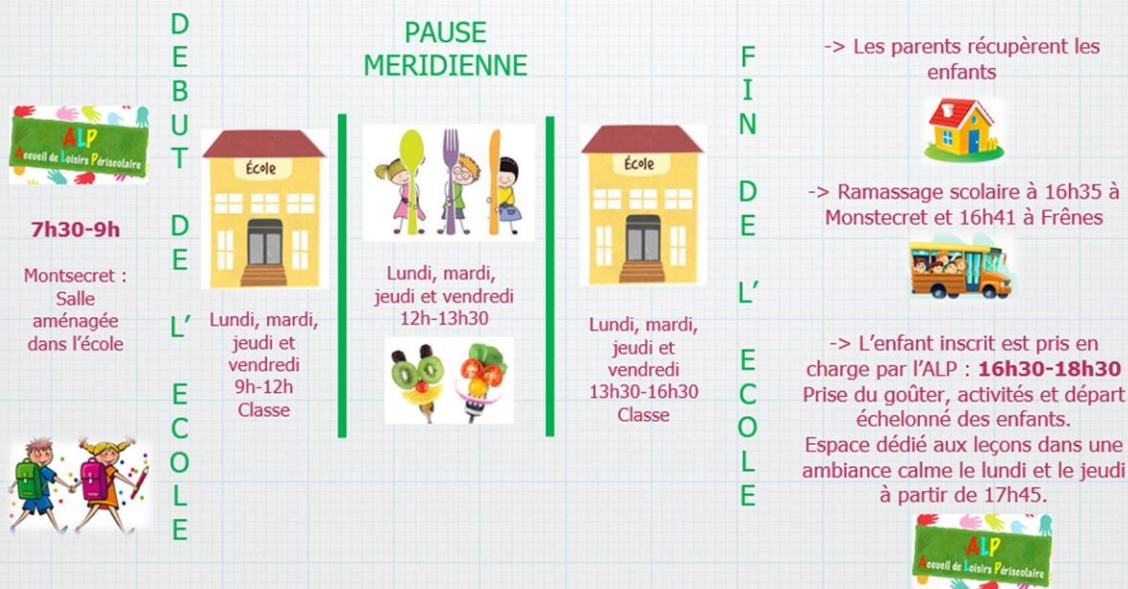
ALP
Accueil de Loisirs Périscolaire

7h30-9h

Montsecret : Salle aménagée dans l'école

DEBUT DE L' ECOLE

École

Lundi, mardi, jeudi et vendredi 9h-12h Classe

PAUSE MERIDIENNE

Lundi, mardi, jeudi et vendredi 12h-13h30

École

Lundi, mardi, jeudi et vendredi 13h30-16h30 Classe

FIN DE L' ECOLE

-> Les parents récupèrent les enfants

-> Ramassage scolaire à 16h35 à Monstecret et 16h41 à Frênes

-> L'enfant inscrit est pris en charge par l'ALP : **16h30-18h30**
Prise du goûter, activités et départ échelonné des enfants.
Espace dédié aux leçons dans une ambiance calme le lundi et le jeudi à partir de 17h45.

ALP
Accueil de Loisirs Périscolaire